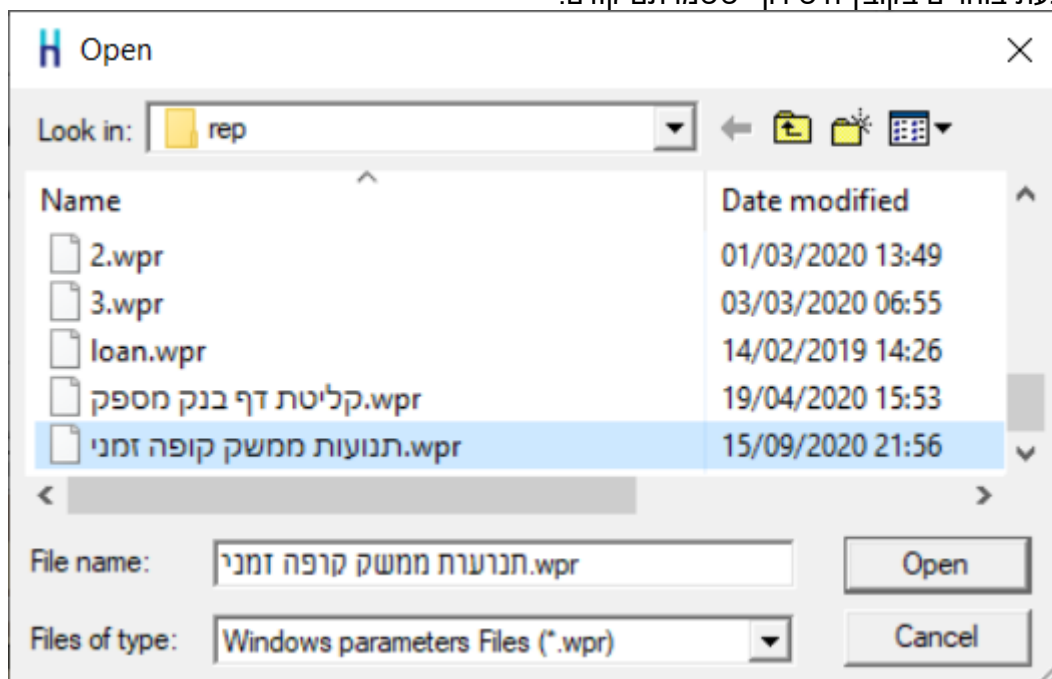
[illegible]

Open

Look in: rep

Name

Date modified

2.wpr

01/03/2020 13:49

3.wpr

03/03/2020 06:55

loan.wpr

14/02/2019 14:26

קליטת דף בנק מספק.wpr

19/04/2020 15:53

תנועות ממשק קופה זמני.wpr

15/09/2020 21:56

File name: תנועות ממשק קופה זמני.wpr

Open

Files of type: Windows parameters Files (*.wpr)

Cancel